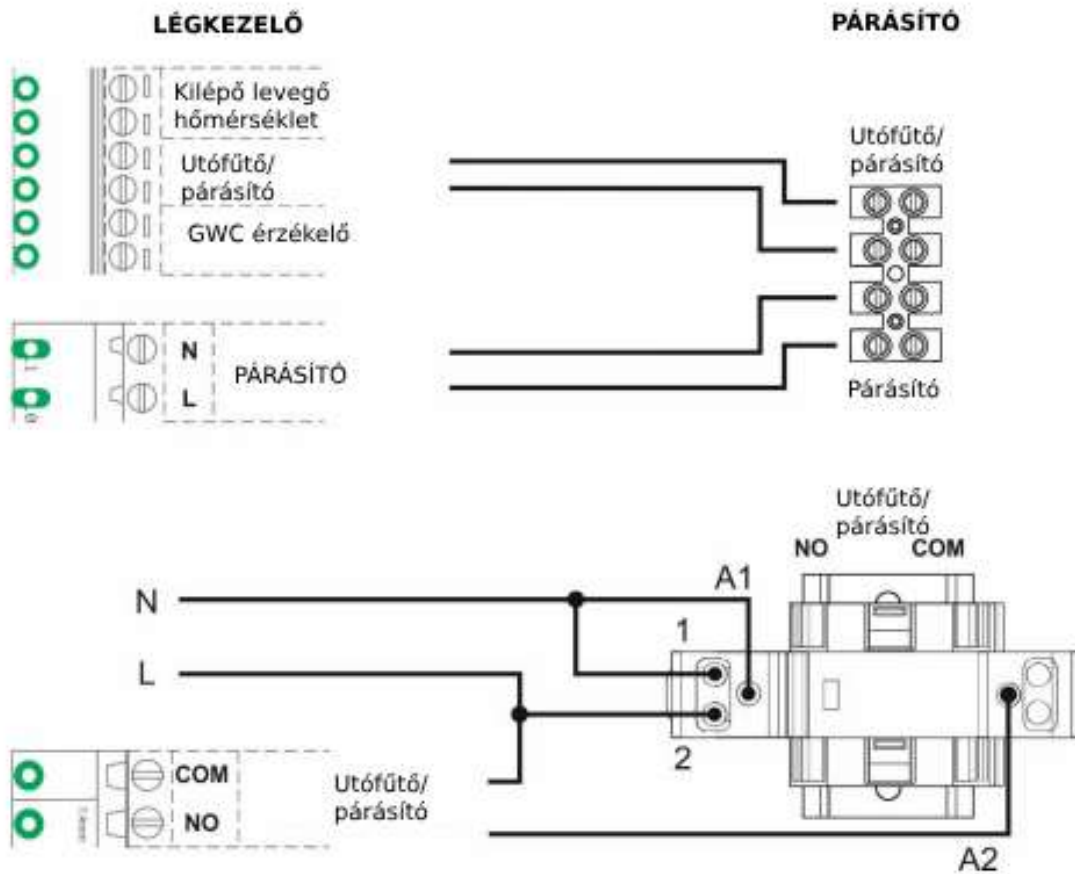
LÉGKEZELŐ

PÁRÁSÍTÓ

Kilépő levegő hőmérséklet

Utófűtő/ párásító

GWC érzékelő

Utófűtő/ párásító

N

L

PÁRÁSÍTÓ

Párásító

Utófűtő/ párásító

NO

COM

N

A1

1

L

2

COM

NO

Utófűtő/ párásító

A2